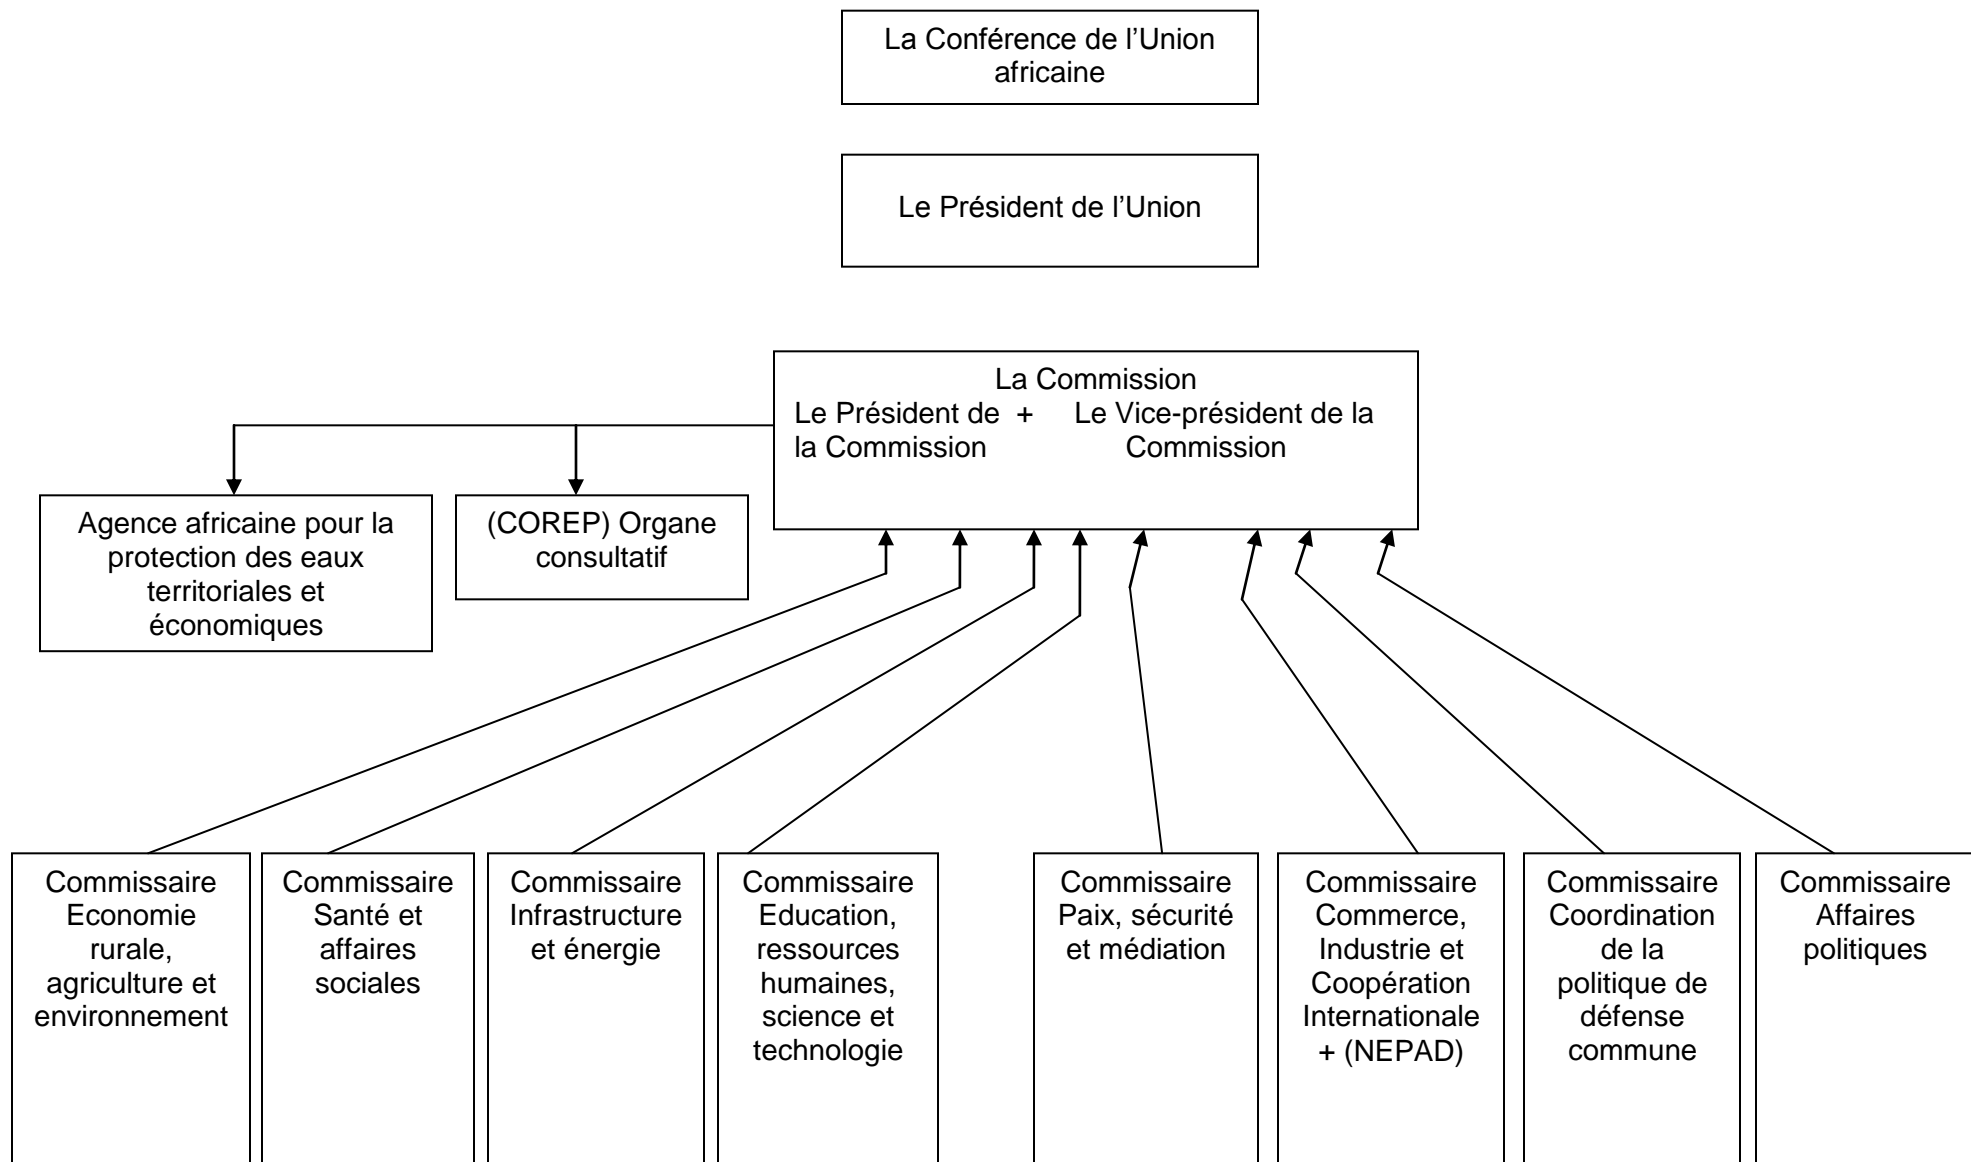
La Conférence de l'Union africaine

Le Président de l'Union

La Commission
Le Président de la Commission + Le Vice-président de la Commission

Agence africaine pour la protection des eaux territoriales et économiques

(COREP) Organe consultatif

Commissaire Economie rurale, agriculture et environnement

Commissaire Santé et affaires sociales

Commissaire Infrastructure et énergie

Commissaire Education, ressources humaines, science et technologie

Commissaire Paix, sécurité et médiation

Commissaire Commerce, Industrie et Coopération Internationale + (NEPAD)

Commissaire Coordination de la politique de défense commune

Commissaire Affaires politiques